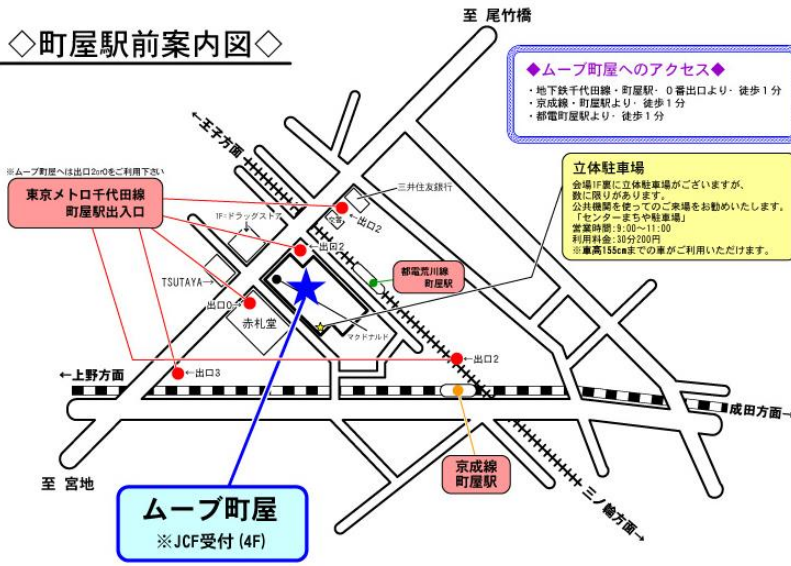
◇町屋駅前案内図◇

至 尾竹橋

◆ムーブ町屋へのアクセス◆
・地下鉄千代田線・町屋駅 0番出口より 徒歩1分
・京成線・町屋駅より 徒歩1分
・都電町屋駅より 徒歩1分

←王子方面

※ムーブ町屋へは出口2or0をご利用下さい

東京メトロ千代田線
町屋駅出入口

三井住友銀行

←出口2

1F:ドラッグストア

←出口2

立体駐車場
会場1F裏に立体駐車場がございますが、数に限りがあります。
公共機関を使ってのご来場をお勧めいたします。
「センターまちや駐車場」
営業時間:9:00~11:00
利用料金:30分200円
※車高155cmまでの車がご利用いただけます。

都電荒川線
町屋駅

TSUTAYA→

出口0→

赤札堂

マクドナルド

←出口2

←上野方面

←出口3

成田方面→

至 宮地

京成線
町屋駅

三ノ輪方面→

ムーブ町屋
※JCF受付(4F)